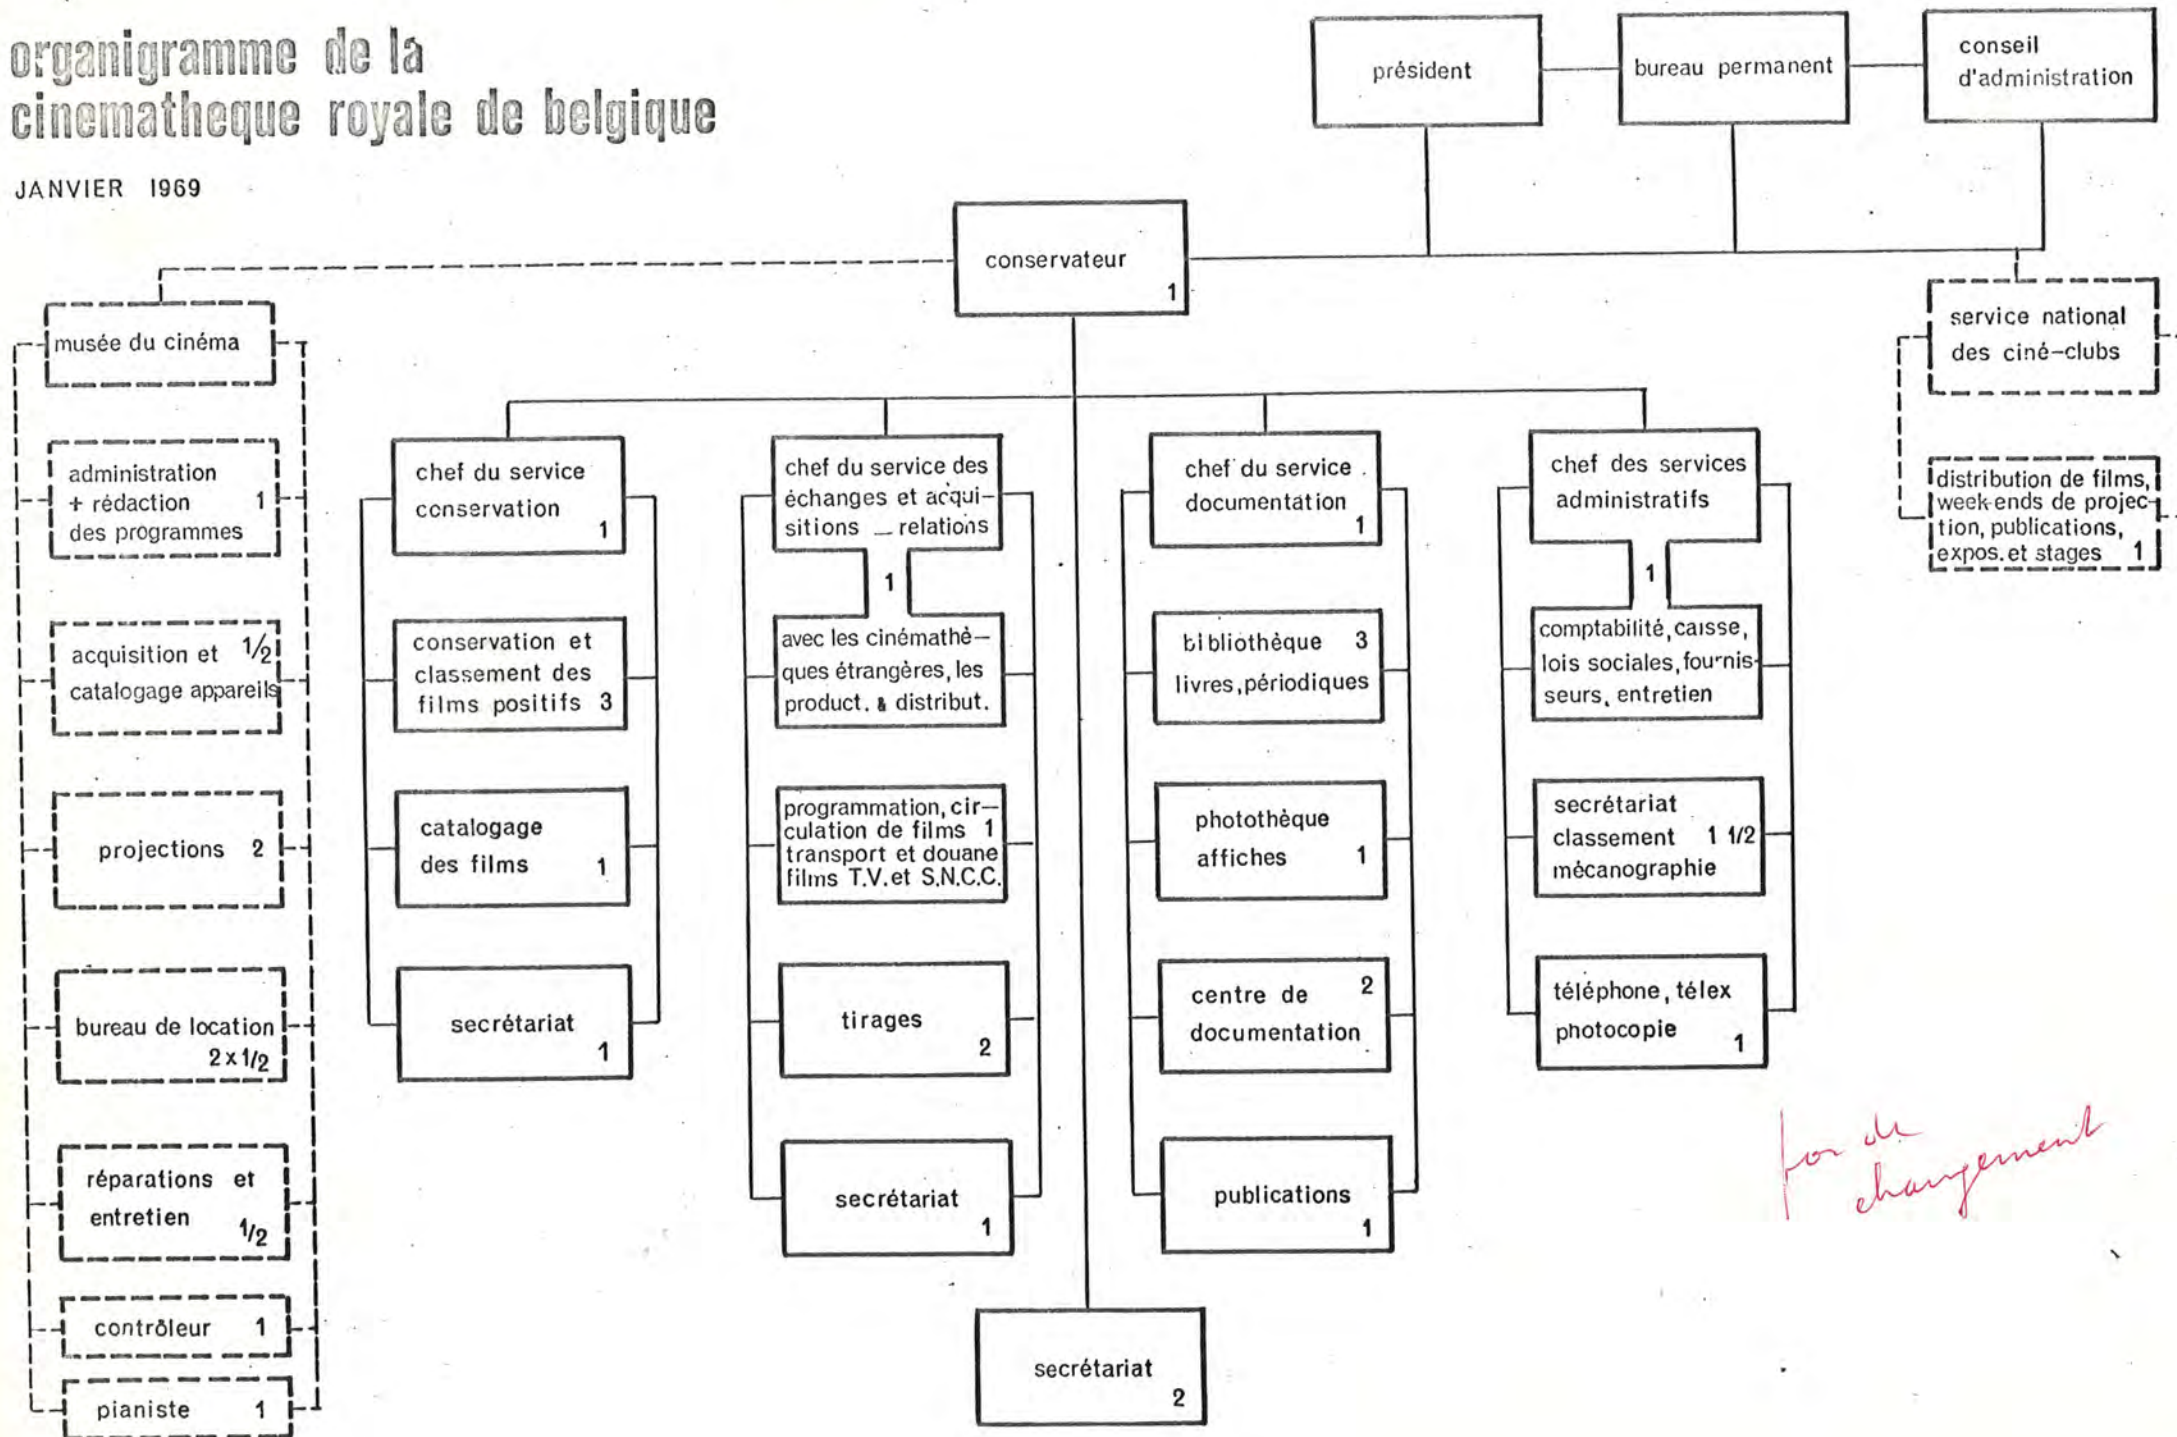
organigramme de la cinematheque royale de belgique

JANVIER 1969

président

bureau permanent

conseil d'administration

conservateur 1

service national des ciné-clubs

distribution de films, week-ends de projection, publications, expos. et stages 1

musée du cinéma

administration + rédaction des programmes 1

acquisition et catalogage appareils $\frac{1}{2}$

projections 2

bureau de location $2 \times \frac{1}{2}$

réparations et entretien $\frac{1}{2}$

contrôleur 1

pianiste 1

chef du service conservation 1

conservation et classement des films positifs 3

catalogage des films 1

secrétariat 1

chef du service des échanges et acquisitions — relations

1

avec les cinémathèques étrangères, les product. & distribut.

programmation, circulation de films 1 transport et douane films T.V. et S.N.C.C.

tirages 2

secrétariat 1

chef du service documentation 1

bibliothèque 3 livres, périodiques

photothèque affiches 1

centre de documentation 2

publications 1

chef des services administratifs

1

comptabilité, caisse, lois sociales, fournisseurs, entretien

secrétariat classement 1 1/2 mécanographie

téléphone, télex photocopie 1

secrétariat 2

for de changement